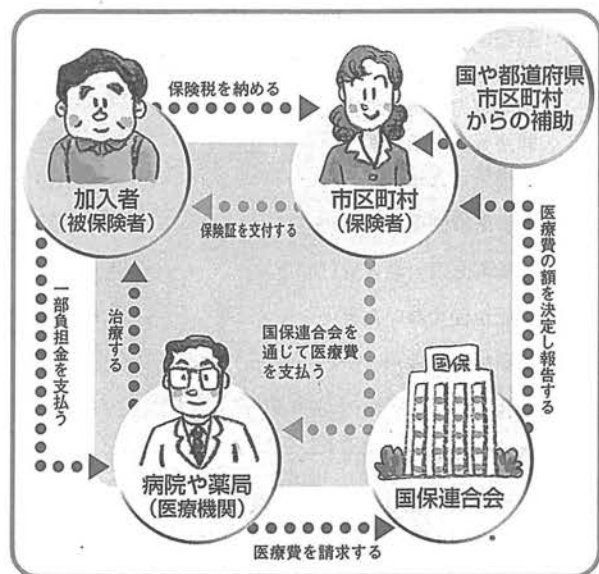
保険税を納める

国や都道府県市区町村からの補助

加入者
(被保険者)

市区町村
(保険者)

保険証を交付する

医療費の額を決定し報告する

一部負担金を支払う

治療する

国保連合会を通じて医療費を支払う

国保

病院や薬局
(医療機関)

国保連合会

医療費を請求する